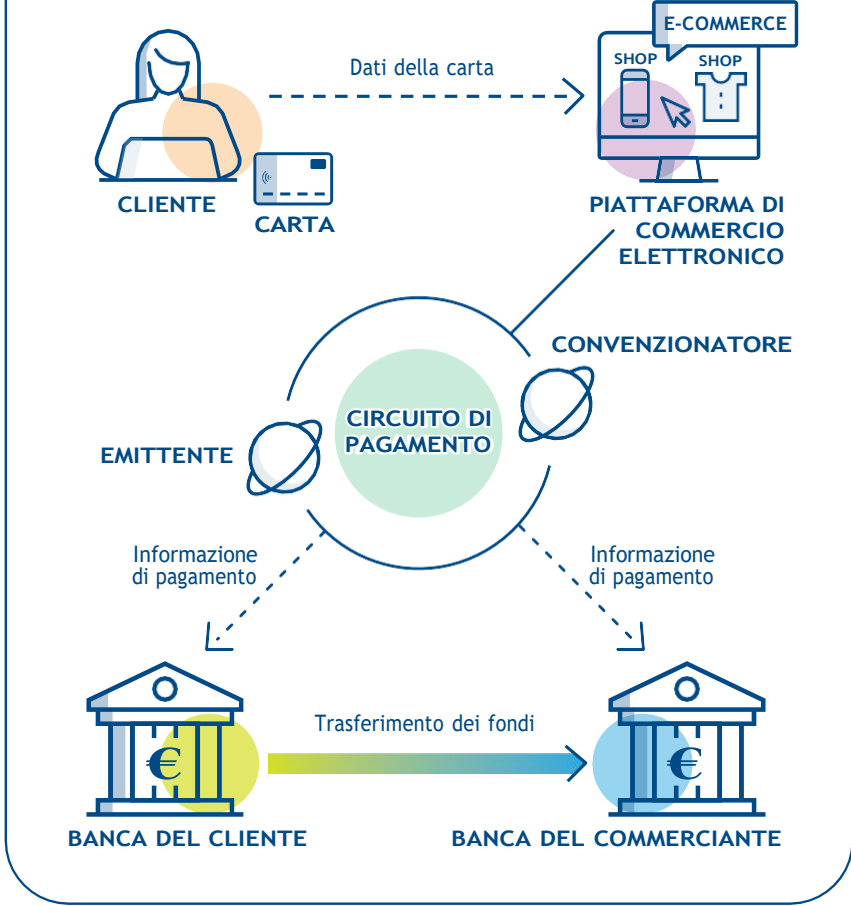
E-COMMERCE

SHOP

SHOP

Dati della carta

CLIENTE

CARTA

PIATTAFORMA DI COMMERCIO ELETTRONICO

CONVENZIONATORE

CIRCUITO DI PAGAMENTO

EMITTENTE

Informazione di pagamento

Informazione di pagamento

Trasferimento dei fondi

€

€

BANCA DEL CLIENTE

BANCA DEL COMMERCIANTE